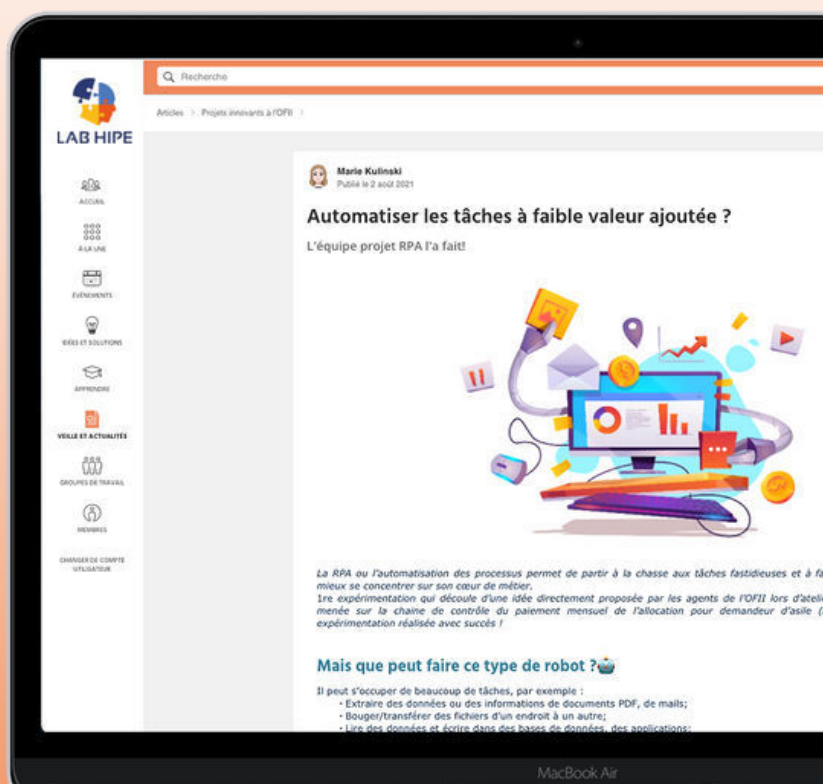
Recherche

LAB HIPE

ACCUEIL

À LA UNE

ÉVÉNEMENTS

IDÉES ET SOLUTIONS

APPRENDRE

VEILLE ET ACTUALITÉS

GROUPES DE TRAVAIL

MEMBRES

CHANGER DE COMPTE UTILISATEUR

Articles > Projets innovants à l'OFII >

Marie Kulinski
Publié le 2 août 2021

Automatiser les tâches à faible valeur ajoutée ?

L'équipe projet RPA l'a fait!

La RPA ou l'automatisation des processus permet de partir à la chasse aux tâches fastidieuses et à fa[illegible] mieux se concentrer sur son cœur de métier.
1re expérimentation qui découle d'une idée directement proposée par les agents de l'OFII lors d'atelie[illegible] menée sur la chaine de contrôle du paiement mensuel de l'allocation pour demandeur d'asile ([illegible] expérimentation réalisée avec succès !

Mais que peut faire ce type de robot ?

Il peut s'occuper de beaucoup de tâches, par exemple :
• Extraire des données ou des informations de documents PDF, de mails;
• Bouger/transférer des fichiers d'un endroit à un autre;
• Lire des données et écrire dans des bases de données, des applications;

MacBook Air